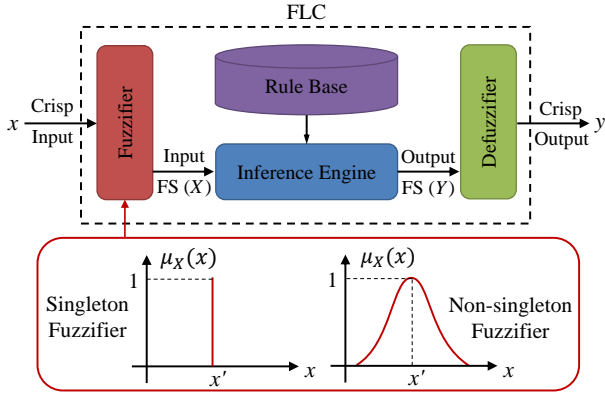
FLC

$x$ Crisp Input

Fuzzifier

Rule Base

Input FS $(X)$

Inference Engine

Output FS $(Y)$

Defuzzifier

Crisp Output $y$

$\mu_X(x)$

1

Singleton Fuzzifier

$x'$

$x$

$\mu_X(x)$

1

Non-singleton Fuzzifier

$x'$

$x$